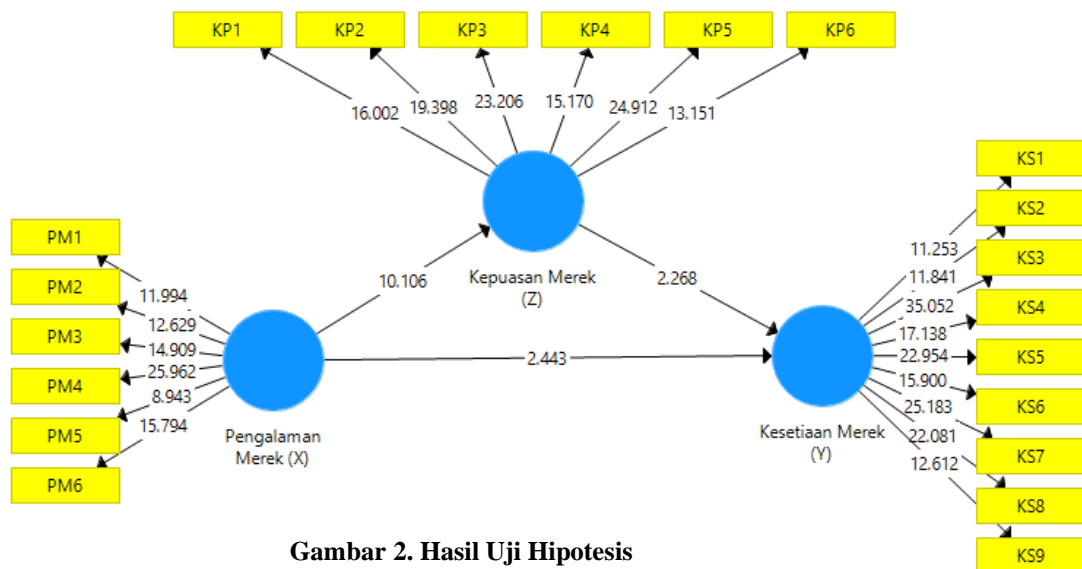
KP1
KP2
KP3
KP4
KP5
KP6

16.002
19.398
23.206
15.170
24.912
13.151

Kepuasan Merek
(Z)

PM1
PM2
PM3
PM4
PM5
PM6

11.994
12.629
14.909
25.962
8.943
15.794

Pengalaman
Merek (X)

10.106
2.268
2.443

KS1
KS2
KS3
KS4
KS5
KS6
KS7
KS8
KS9

11.253
11.841
35.052
17.138
22.954
15.900
25.183
22.081
12.612

Kesetiaan Merek
(Y)

Gambar 2. Hasil Uji Hipotesis